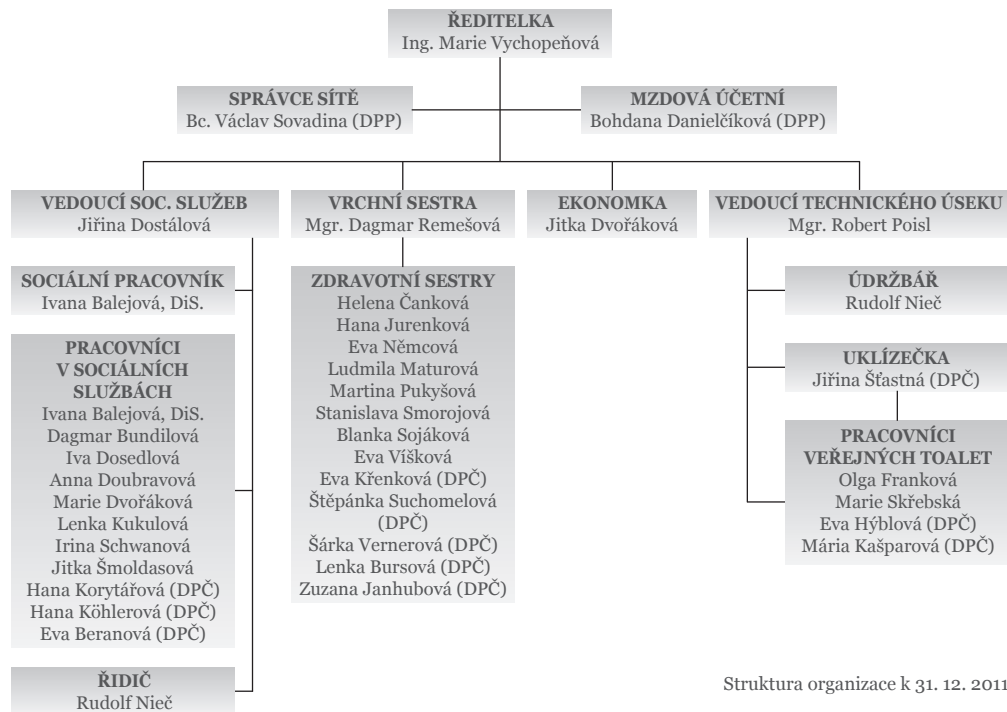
ŘEDITELKA
Ing. Marie Vychopeňová

SPRÁVCE SÍTĚ
Bc. Václav Sovadina (DPP)

MZDOVÁ ÚČETNÍ
Bohdana Danielčíková (DPP)

VEDOUCÍ SOC. SLUŽEB
Jiřina Dostálová

VRCHNÍ SESTRA
Mgr. Dagmar Remešová

EKONOMKA
Jitka Dvořáková

VEDOUCÍ TECHNICKÉHO ÚSEKU
Mgr. Robert Poisl

SOCIÁLNÍ PRACOVNÍK
Ivana Balejová, DiS.

PRACOVNÍCI V SOCIÁLNÍCH SLUŽBÁCH
Ivana Balejová, DiS.
Dagmar Bundilová
Iva Dosedlová
Anna Doubravová
Marie Dvořáková
Lenka Kukulová
Irina Schwanová
Jitka Šmoldasová
Hana Korytářová (DPČ)
Hana Köhlerová (DPČ)
Eva Beranová (DPČ)

ŘIDIČ
Rudolf Nieč

ZDRAVOTNÍ SESTRY
Helena Čanková
Hana Jurenková
Eva Němcová
Ludmila Maturová
Martina Pukyšová
Stanislava Smorojová
Blanka Sojáková
Eva Víšková
Eva Křenková (DPČ)
Štěpánka Suchomelová (DPČ)
Šárka Vernerová (DPČ)
Lenka Bursová (DPČ)
Zuzana Janhubová (DPČ)

ÚDRŽBÁŘ
Rudolf Nieč

UKLÍZEČKA
Jiřina Šťastná (DPČ)

PRACOVNÍCI VEŘEJNÝCH TOALET
Olga Franková
Marie Skřebská
Eva Hýblová (DPČ)
Mária Kašparová (DPČ)

Struktura organizace k 31. 12. 2011